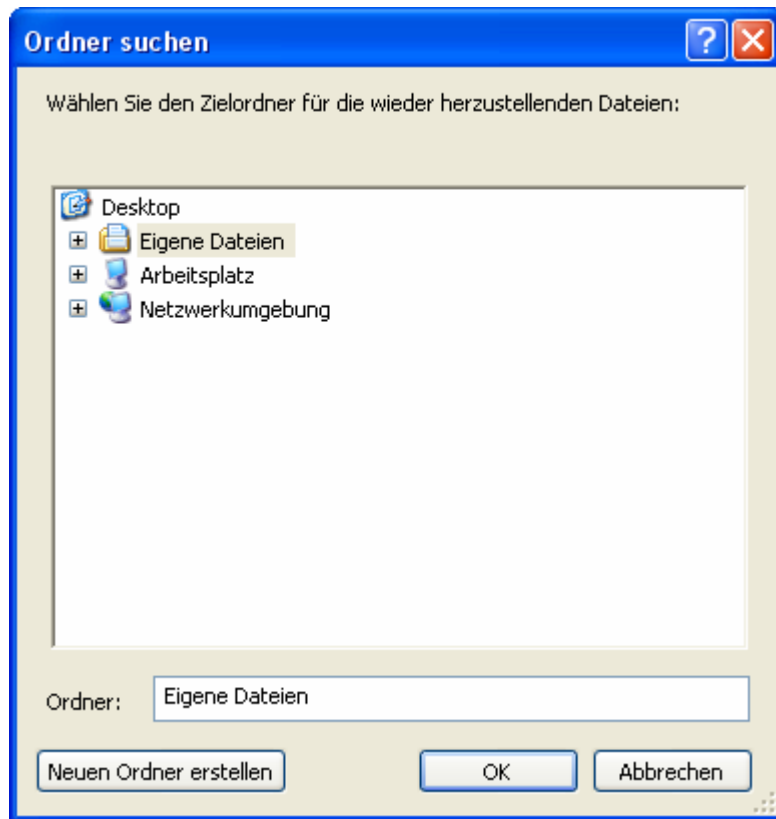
Ordner suchen

?

Wählen Sie den Zielordner für die wieder herzustellenden Dateien:

Desktop
Eigene Dateien
Arbeitsplatz
Netzwerkumgebung

Ordner: Eigene Dateien

Neuen Ordner erstellen

OK

Abbrechen